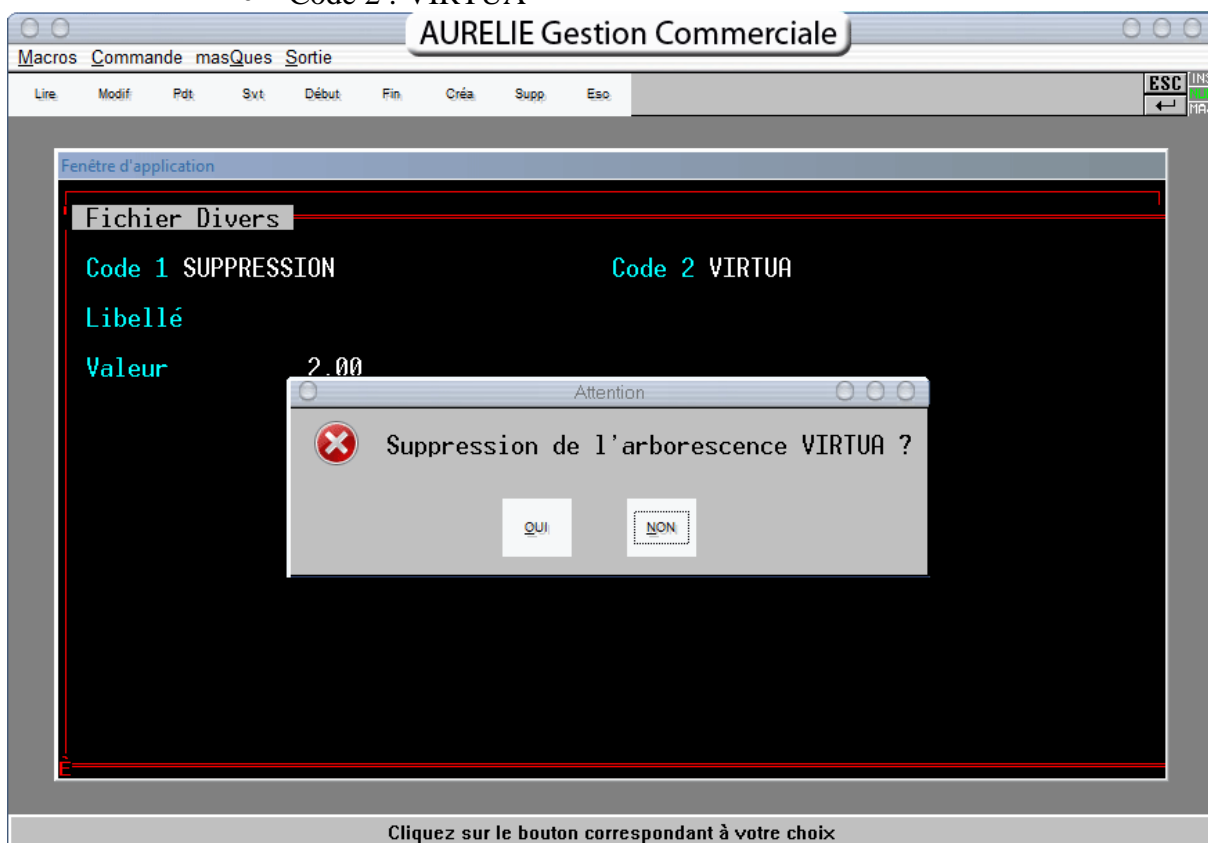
• Code 2 : VIRTUA

AURELIE Gestion Commerciale

Macros Commande masQues Sortie

Lire Modif Pdt Svt Début Fin Créa Supp Esc

ESC INS
↵ MA

Fenêtre d'application

Fichier Divers

Code 1 SUPPRESSION Code 2 VIRTUA

Libellé

Valeur 2.00

Attention

Suppression de l'arborescence VIRTUA ?

OUI NON

Cliquez sur le bouton correspondant à votre choix